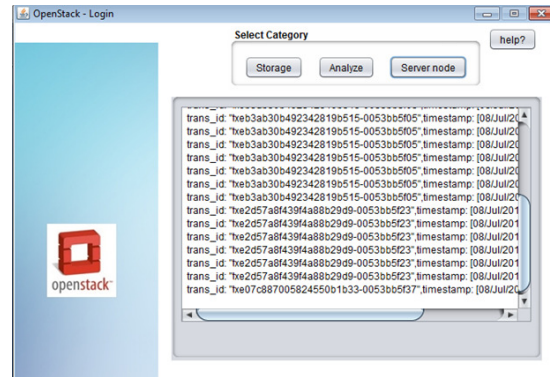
OpenStack - Login

Select Category

help?

Storage

Analyze

Server node

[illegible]
trans_id: "txeb3ab30b492342819b515-0053bb5f05";timestamp: [08/Jul/2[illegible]
trans_id: "txeb3ab30b492342819b515-0053bb5f05";timestamp: [08/Jul/2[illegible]
trans_id: "txeb3ab30b492342819b515-0053bb5f05";timestamp: [08/Jul/2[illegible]
trans_id: "txeb3ab30b492342819b515-0053bb5f05";timestamp: [08/Jul/2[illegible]
trans_id: "txeb3ab30b492342819b515-0053bb5f05";timestamp: [08/Jul/2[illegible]
trans_id: "txeb3ab30b492342819b515-0053bb5f05";timestamp: [08/Jul/2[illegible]
trans_id: "txeb3ab30b492342819b515-0053bb5f05";timestamp: [08/Jul/2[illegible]
trans_id: "txe2d57a8f439f4a88b29d9-0053bb5f23";timestamp: [08/Jul/201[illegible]
trans_id: "txe2d57a8f439f4a88b29d9-0053bb5f23";timestamp: [08/Jul/201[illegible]
trans_id: "txe2d57a8f439f4a88b29d9-0053bb5f23";timestamp: [08/Jul/201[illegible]
trans_id: "txe2d57a8f439f4a88b29d9-0053bb5f23";timestamp: [08/Jul/201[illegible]
trans_id: "txe2d57a8f439f4a88b29d9-0053bb5f23";timestamp: [08/Jul/201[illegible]
trans_id: "txe2d57a8f439f4a88b29d9-0053bb5f23";timestamp: [08/Jul/201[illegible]
trans_id: "txe07c887005824550b1b33-0053bb5f37";timestamp: [08/Jul/20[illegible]

openstack